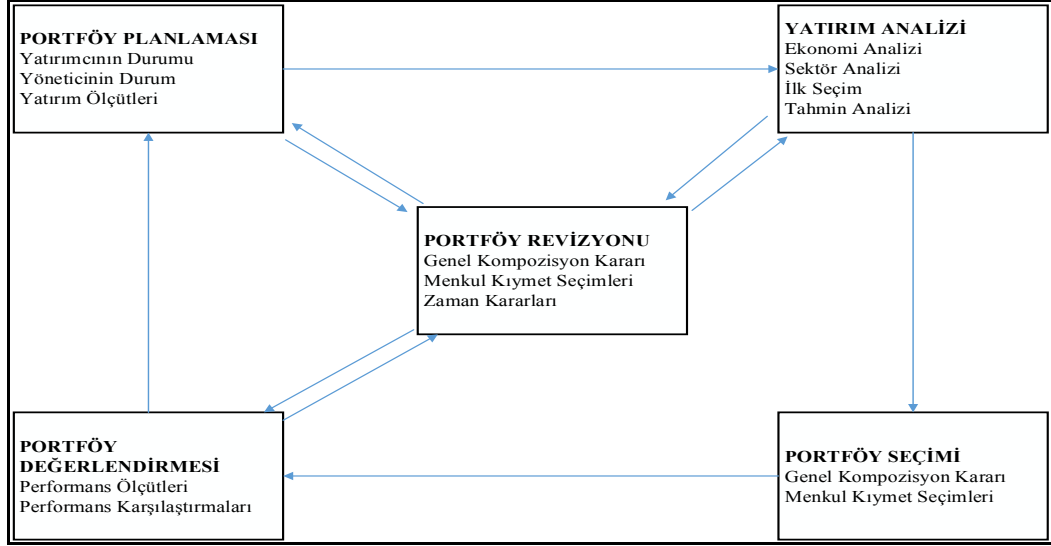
PORTFÖY PLANLAMASI
Yatırımcının Durumu
Yöneticinin Durum
Yatırım Ölçütleri

YATIRIM ANALİZİ
Ekonomi Analizi
Sektör Analizi
İlk Seçim
Tahmin Analizi

PORTFÖY REVİZYONU
Genel Kompozisyon Kararı
Menkul Kıymet Seçimleri
Zaman Kararları

PORTFÖY DEĞERLENDİRMESİ
Performans Ölçütleri
Performans Karşılaştırmaları

PORTFÖY SEÇİMİ
Genel Kompozisyon Kararı
Menkul Kıymet Seçimleri